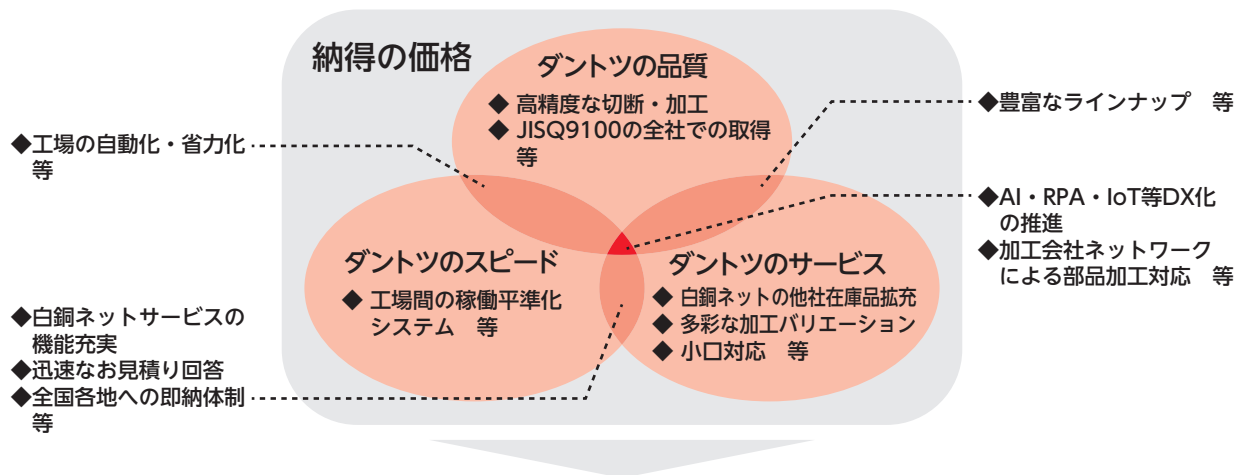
納得の価格

ダントツの品質
◆ 高精度な切断・加工
◆ JISQ9100の全社での取得
等

ダントツのスピード
◆ 工場間の稼働平準化
システム　等

ダントツのサービス
◆ 白銅ネットの他社在庫品拡充
◆ 多彩な加工バリエーション
◆ 小口対応　等

◆工場の自動化・省力化
等

◆豊富なラインナップ　等

◆AI・RPA・IoT等DX化
の推進
◆加工会社ネットワーク
による部品加工対応　等

◆白銅ネットサービスの
機能充実
◆迅速なお見積り回答
◆全国各地への即納体制
等